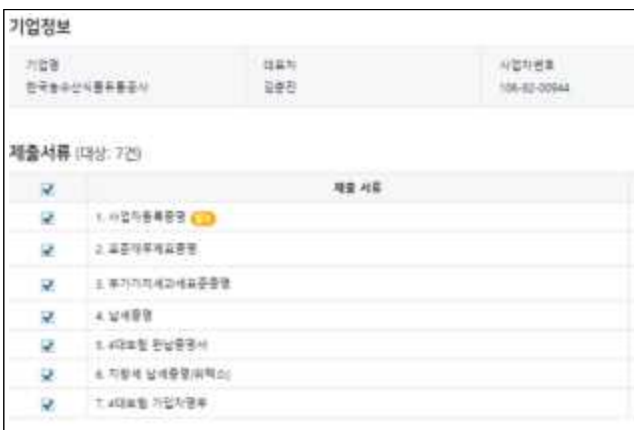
기업정보

| 기업명 | 대표자 | 사업자번호 |
|---|---|---|
| 한국농수산식품유통공사 | 김춘진 | 106-82-00944 |

제출서류 (대상: 7건)

| | 제출 서류 |
|---|---|
| ☑ | 1. 사업자등록증명 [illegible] |
| ☑ | 2. 표준재무제표증명 |
| ☑ | 3. 부가가치세과세표준증명 |
| ☑ | 4. 납세증명 |
| ☑ | 5. 4대보험 완납증명서 |
| ☑ | 6. 지방세 납세증명(위택스) |
| ☑ | 7. 4대보험 가입자명부 |